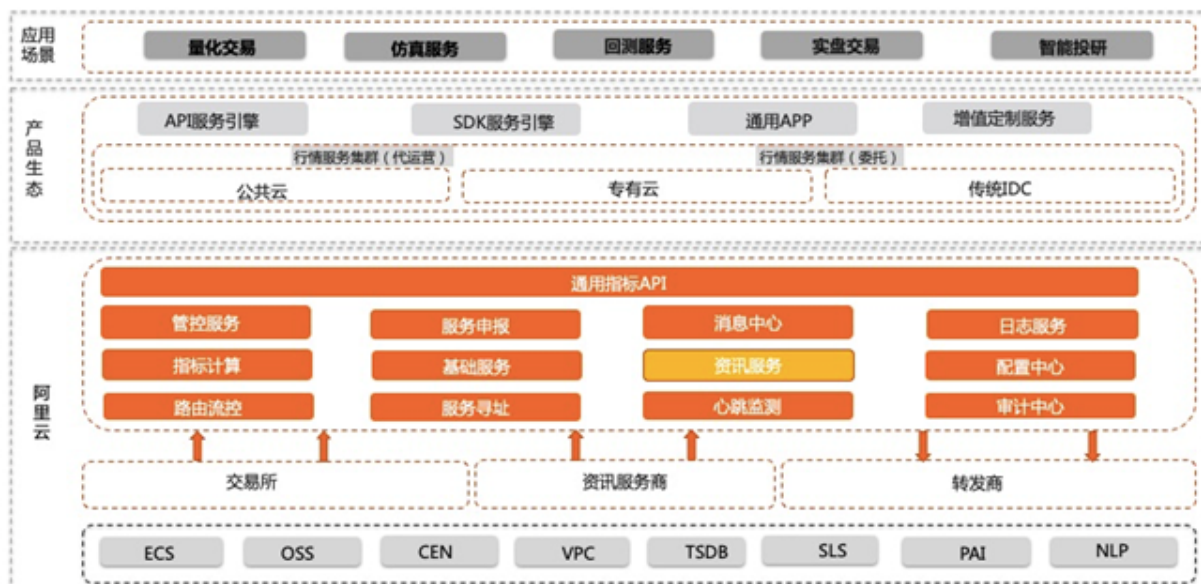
应用场景

量化交易 仿真服务 回测服务 实盘交易 智能投研

产品生态

API服务引擎 SDK服务引擎 通用APP 增值定制服务

行情服务集群（代运营） 行情服务集群（委托）

公共云 专有云 传统IDC

阿里云

通用指标API

管控服务 服务申报 消息中心 日志服务

指标计算 基础服务 资讯服务 配置中心

路由流控 服务寻址 心跳监测 审计中心

交易所 资讯服务商 转发商

ECS OSS CEN VPC TSDB SLS PAI NLP